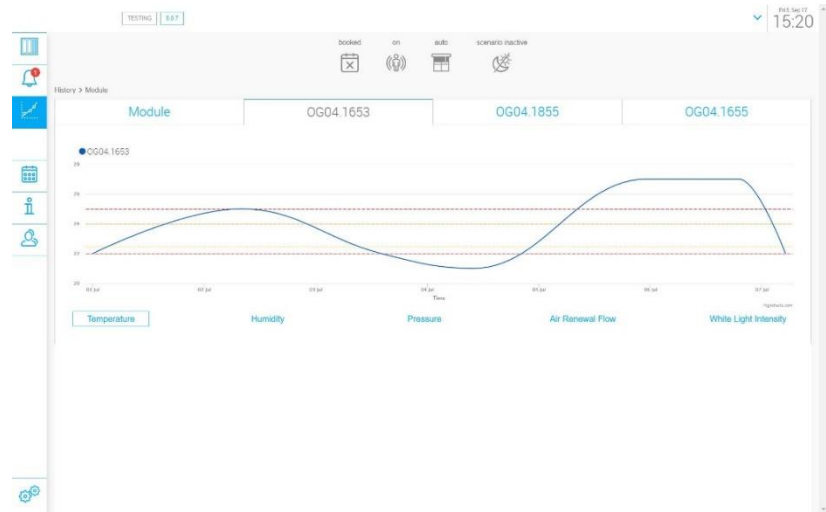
TESTING EXIT

Fri, Sep 17 15:20

booked on auto scenario inactive

History > Module

| Module | OG04.1653 | OG04.1855 | OG04.1655 |
|---|---|---|---|

OG04.1653

28
26
24
22
20

01 Jul 02 Jul 03 Jul 04 Jul 05 Jul 06 Jul 07 Jul

Time

Highcharts.com

Temperature Humidity Pressure Air Renewal Flow White Light Intensity